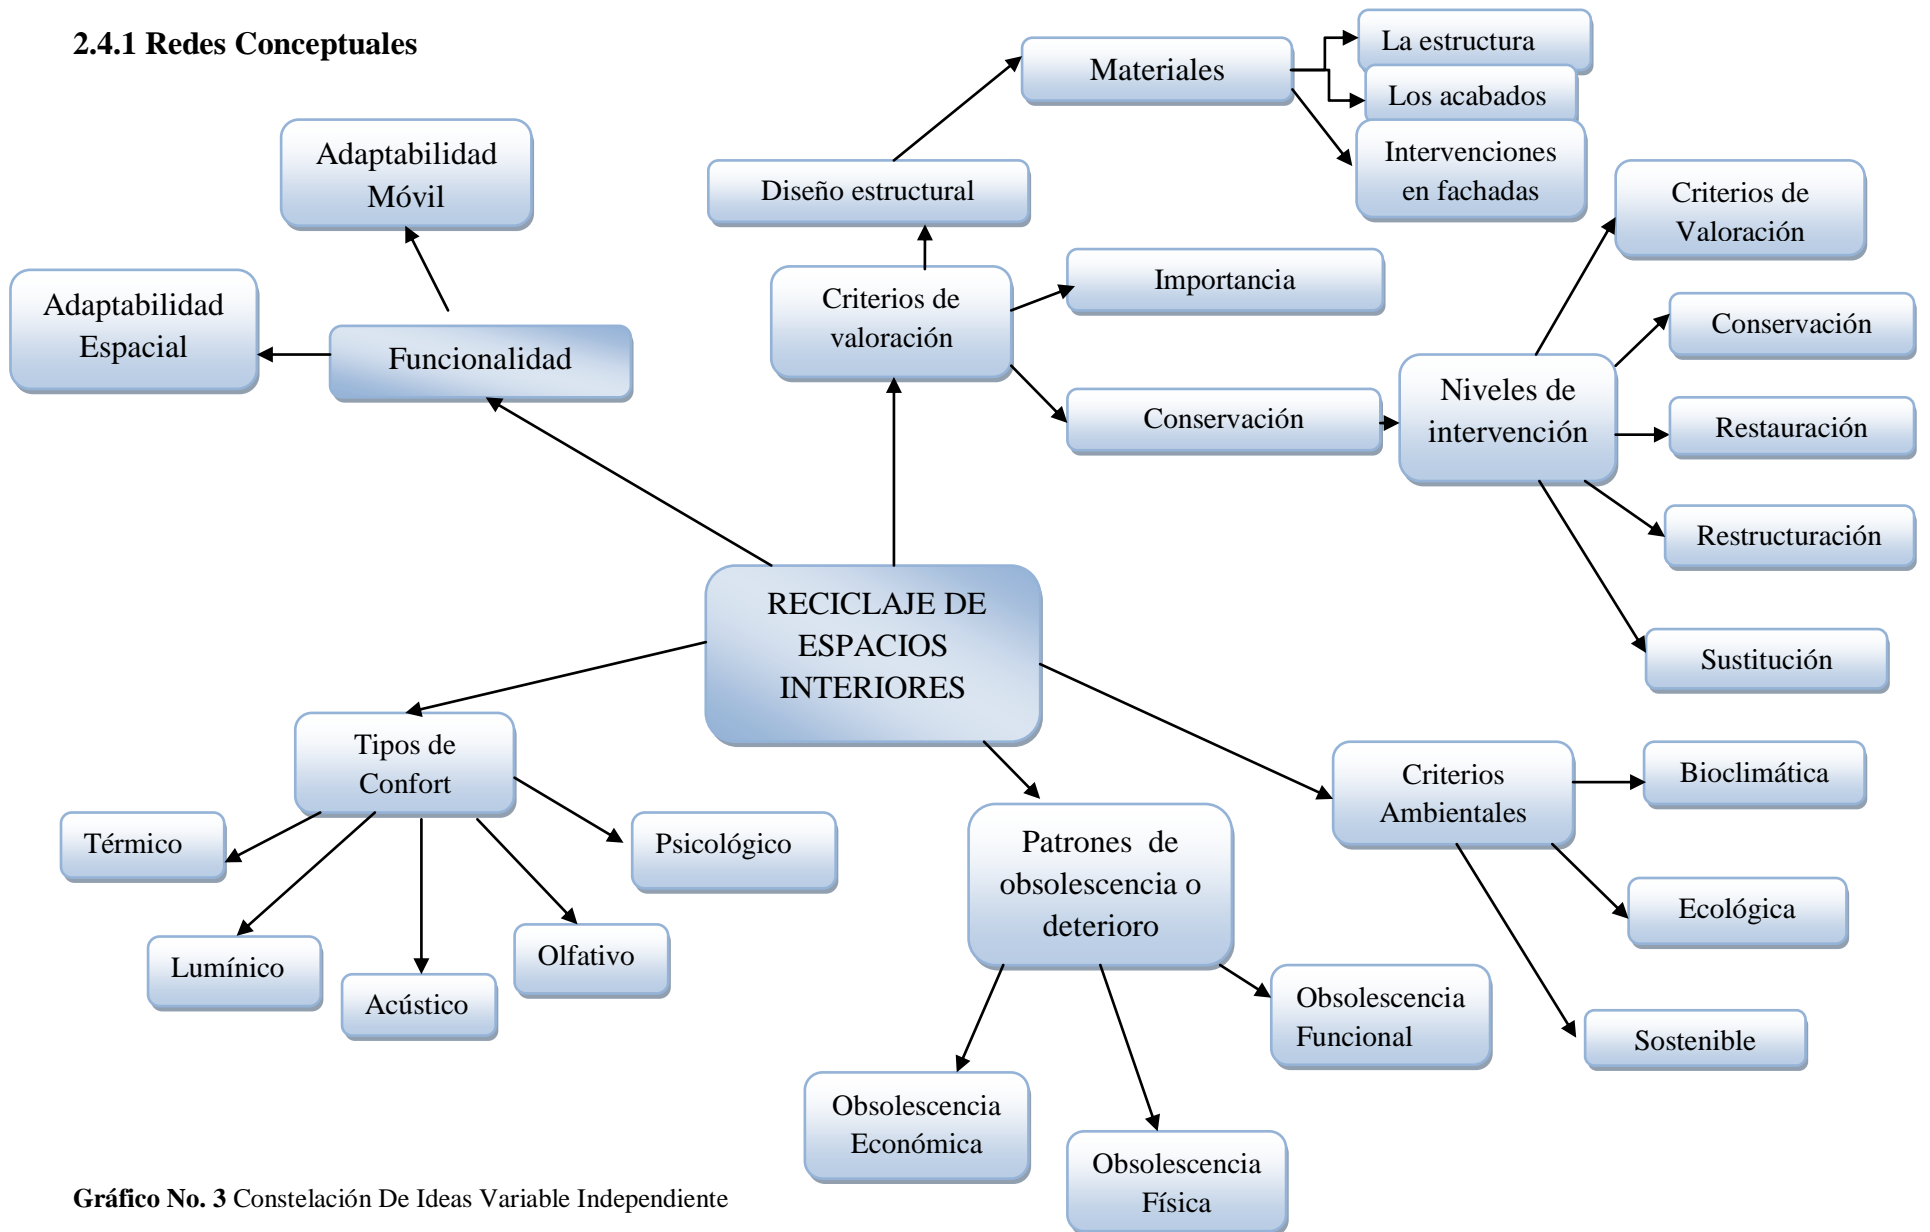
**2.4.1 Redes Conceptuales**

RECICLAJE DE ESPACIOS INTERIORES

Funcionalidad

Adaptabilidad Móvil

Adaptabilidad Espacial

Criterios de valoración

Diseño estructural

Materiales

La estructura

Los acabados

Intervenciones en fachadas

Importancia

Conservación

Niveles de intervención

Criterios de Valoración

Conservación

Restauración

Restructuración

Sustitución

Tipos de Confort

Térmico

Lumínico

Acústico

Olfativo

Psicológico

Patrones de obsolescencia o deterioro

Obsolescencia Económica

Obsolescencia Física

Obsolescencia Funcional

Criterios Ambientales

Bioclimática

Ecológica

Sostenible

**Gráfico No. 3** Constelación De Ideas Variable Independiente